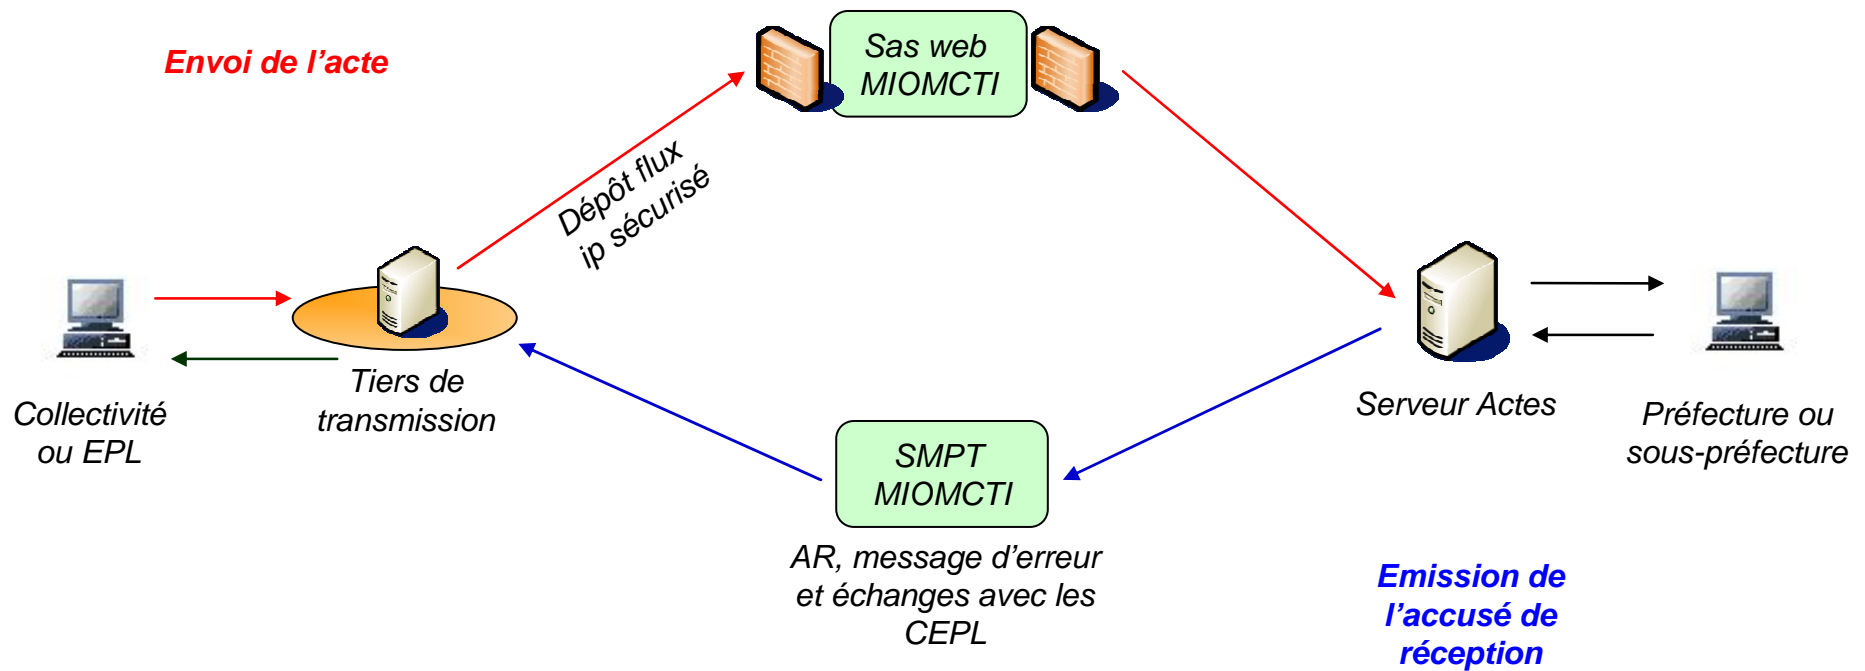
Envoi de l’acte

Sas web MIOMCTI

Dépôt flux ip sécurisé

Collectivité ou EPL

Tiers de transmission

Serveur Actes

Préfecture ou sous-préfecture

SMPT MIOMCTI

AR, message d’erreur et échanges avec les CEPL

Emission de l’accusé de réception